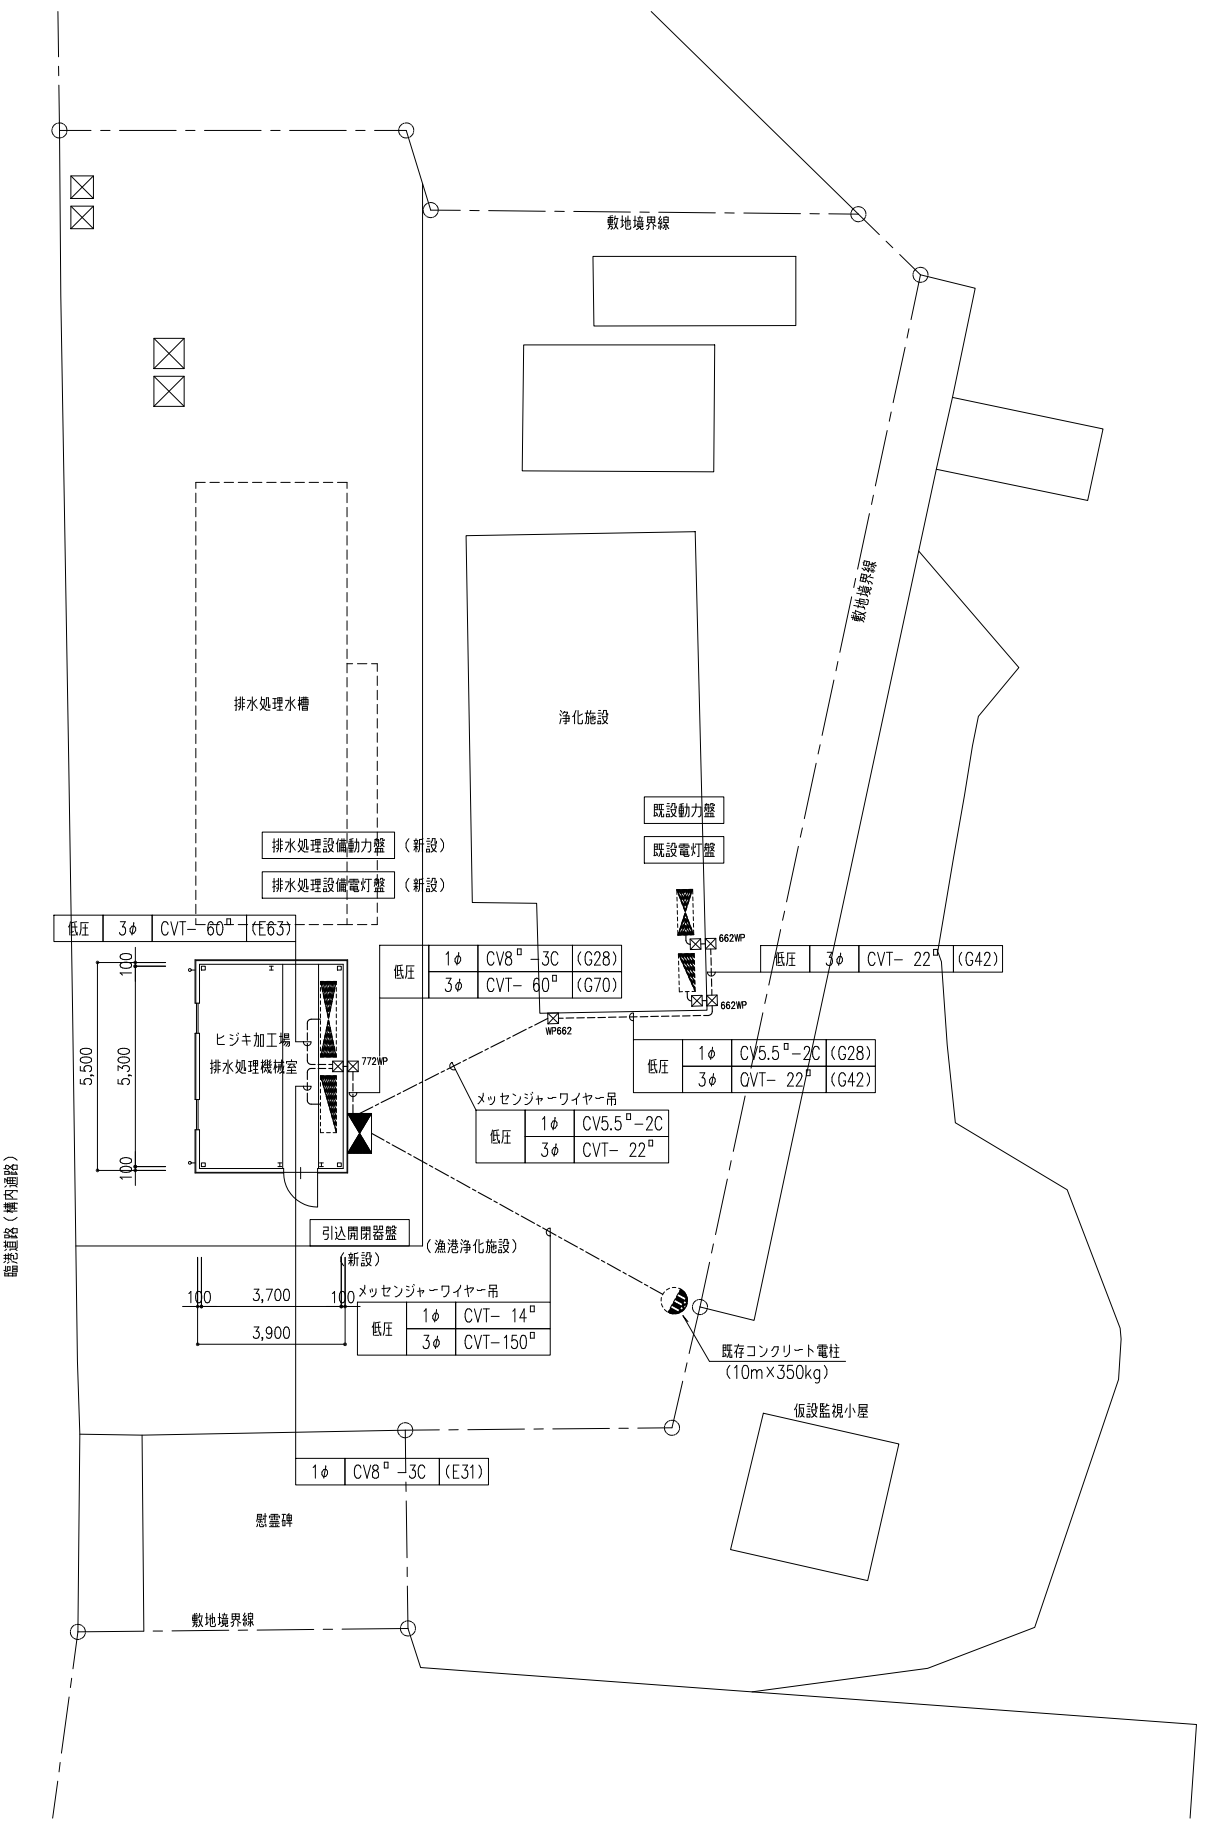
敷地境界線

敷地境界線

排水処理水槽

浄化施設

既設動力盤

既設電灯盤

排水処理設備動力盤 （新設）

排水処理設備電灯盤 （新設）

| 低圧 | 3φ | CVT－60□ | (E63) |
|---|---|---|---|

662WP

| 低圧 | 1φ | CV8□－3C | (G28) |
|---|---|---|---|
| | 3φ | CVT－60□ | (G70) |

| 低圧 | 3φ | CVT－22□ | (G42) |
|---|---|---|---|

662WP

WP662

772WP

ヒジキ加工場
排水処理機械室

100

5,300

5,500

100

| 低圧 | 1φ | CV5.5□－2C | (G28) |
|---|---|---|---|
| | 3φ | CVT－22□ | (G42) |

メッセンジャーワイヤー吊

| 低圧 | 1φ | CV5.5□－2C |
|---|---|---|
| | 3φ | CVT－22□ |

臨港道路（構内通路）

引込開閉器盤 （漁港浄化施設）
（新設）

メッセンジャーワイヤー吊

100 3,700 100

3,900

| 低圧 | 1φ | CVT－14□ |
|---|---|---|
| | 3φ | CVT－150□ |

既存コンクリート電柱
(10m×350kg)

仮設監視小屋

| 1φ | CV8□－3C | (E31) |
|---|---|---|

慰霊碑

敷地境界線